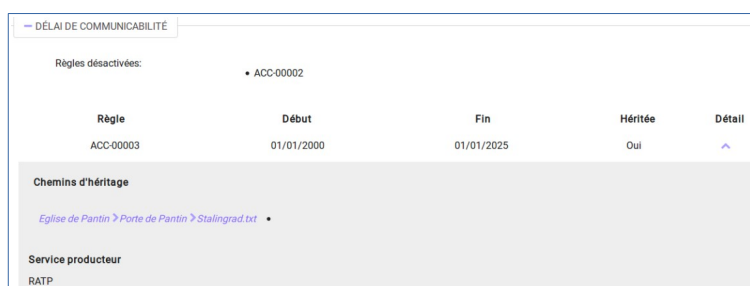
— DÉLAI DE COMMUNICABILITÉ

Règles désactivées:

• ACC-00002

| Règle | Début | Fin | Héritée | Détail |
|---|---|---|---|---|
| ACC-00003 | 01/01/2000 | 01/01/2025 | Oui | ^ |

Chemins d'héritage

Eglise de Pantin > Porte de Pantin > Stalingrad.txt •

Service producteur

RATP